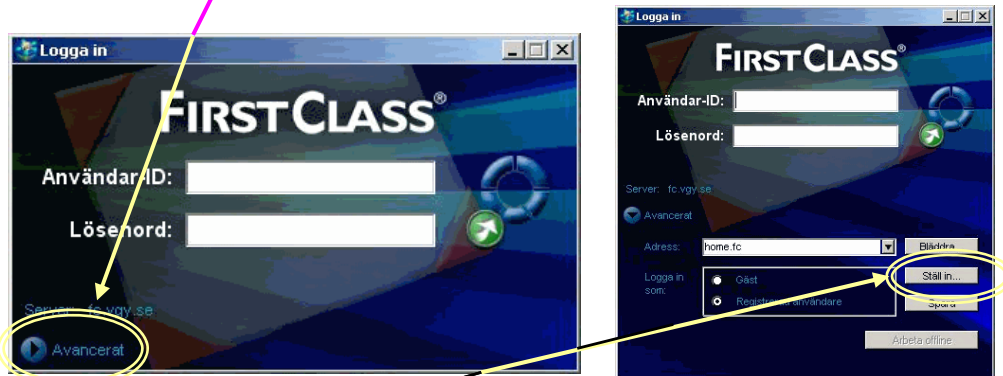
Logga in

FIRSTCLASS®

Användar-ID:

Lösenord:

Server: fc.vgy.se

Avancerat

Logga in

FIRSTCLASS®

Användar-ID:

Lösenord:

Server: fc.vgy.se

Avancerat

Adress: home.fc

Bläddra

Logga in som:

Gäst

Registrerad användare

Ställ in...

Spara

Arbeta offline